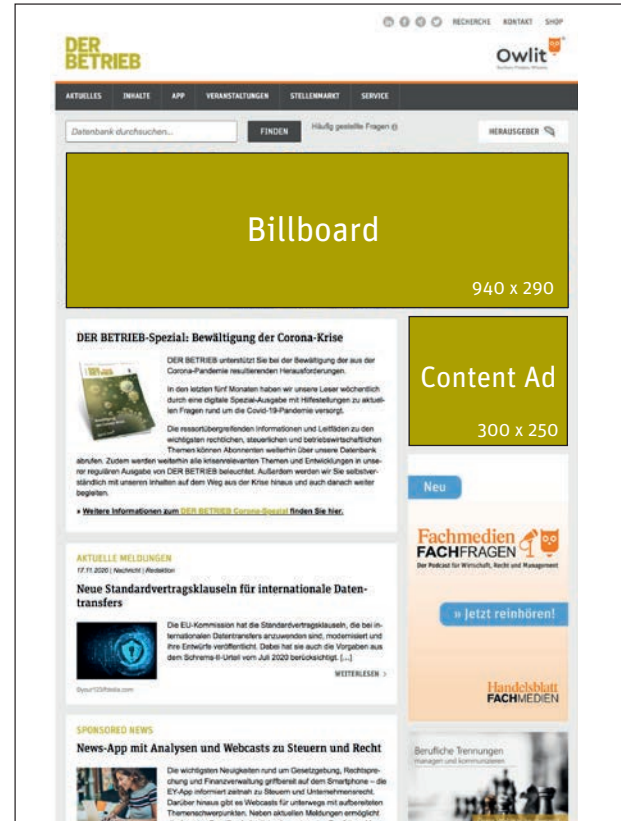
RECHERCHE KONTAKT SHOP

DER BETRIEB

Owlit

AKTUELLES INHALTE APP VERANSTALTUNGEN STELLENMARKT SERVICE

Datenbank durchsuchen... FINDEN Häufig gestellte Fragen HERAUSGEBER

Billboard

940 x 290

DER BETRIEB-Spezial: Bewältigung der Corona-Krise

DER BETRIEB unterstützt Sie bei der Bewältigung der aus der Corona-Pandemie resultierenden Herausforderungen.

In den letzten fünf Monaten haben wir unsere Leser wöchentlich durch eine digitale Spezial-Ausgabe mit Hilfestellungen zu aktuellen Fragen rund um die Covid-19-Pandemie versorgt.

Die ressortübergreifenden Informationen und Leitfäden zu den wichtigsten rechtlichen, steuerlichen und betriebswirtschaftlichen Themen können Abonnenten weiterhin über unsere Datenbank abrufen. Zudem werden weiterhin alle krisenrelevanten Themen und Entwicklungen in unserer regulären Ausgabe von DER BETRIEB beleuchtet. Außerdem werden wir Sie selbstverständlich mit unseren Inhalten auf dem Weg aus der Krise hinaus und auch danach weiter begleiten.

» Weitere Informationen zum DER BETRIEB Corona-Spezial finden Sie hier.

Content Ad

300 x 250

Neu

Fachmedien FACHFRAGEN

Der Podcast für Wirtschaft, Recht und Management

» Jetzt reinhören!

Handelsblatt FACHMEDIEN

AKTUELLE MELDUNGEN

17.11.2020 | Nachricht | Redaktion

Neue Standardvertragsklauseln für internationale Datentransfers

Die EU-Kommission hat die Standardvertragsklauseln, die bei internationalen Datentransfers anzuwenden sind, modernisiert und ihre Entwürfe veröffentlicht. Dabei hat sie auch die Vorgaben aus dem Schrems-II-Urteil vom Juli 2020 berücksichtigt. [...]

Øyour123RFmedia.com

WEITERLESEN >

SPONSORED NEWS

News-App mit Analysen und Webcasts zu Steuern und Recht

Die wichtigsten Neuigkeiten rund um Gesetzgebung, Rechtsprechung und Finanzverwaltung griffbereit auf dem Smartphone – die EY-App informiert zeitnah zu Steuern und Unternehmensrecht. Darüber hinaus gibt es Webcasts für unterwegs mit aufbereiteten Themenschwerpunkten. Neben aktuellen Meldungen ermöglicht

Berufliche Trennungen

managen und kommunizieren